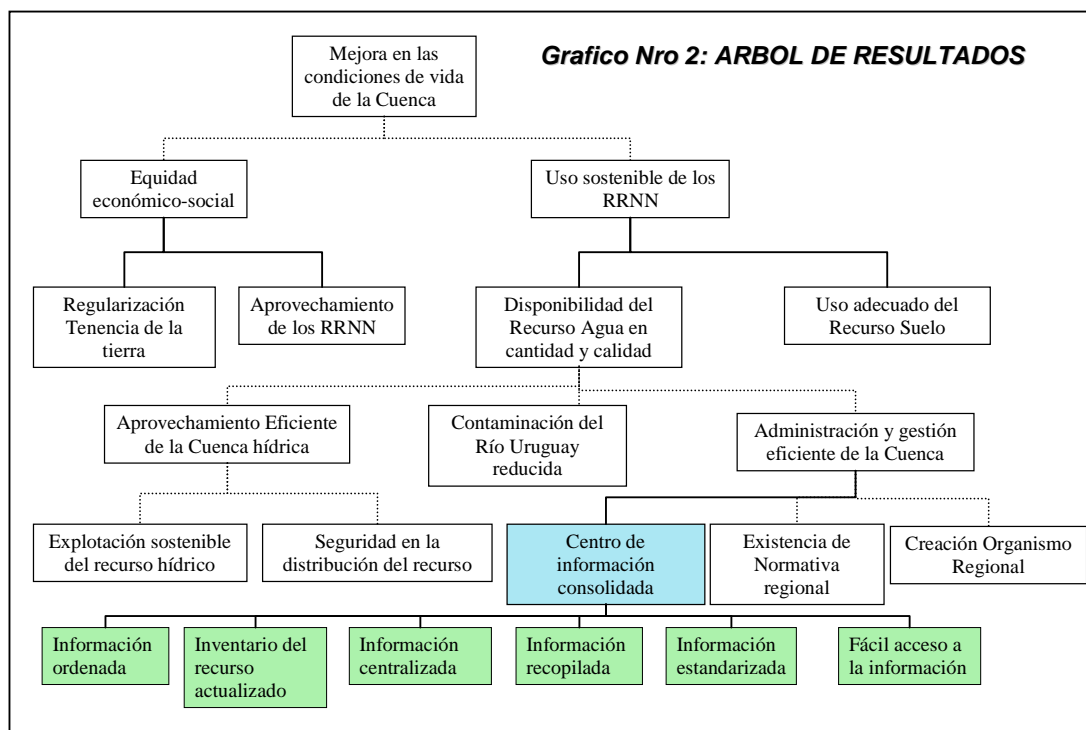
Grafico Nro 2: ARBOL DE RESULTADOS

Mejora en las condiciones de vida de la Cuenca

Equidad económico-social

Uso sostenible de los RRNN

Regularización Tenencia de la tierra

Aprovechamiento de los RRNN

Disponibilidad del Recurso Agua en cantidad y calidad

Uso adecuado del Recurso Suelo

Aprovechamiento Eficiente de la Cuenca hídrica

Contaminación del Río Uruguay reducida

Administración y gestión eficiente de la Cuenca

Explotación sostenible del recurso hídrico

Seguridad en la distribución del recurso

Centro de información consolidada

Existencia de Normativa regional

Creación Organismo Regional

Información ordenada

Inventario del recurso actualizado

Información centralizada

Información recopilada

Información estandarizada

Fácil acceso a la información